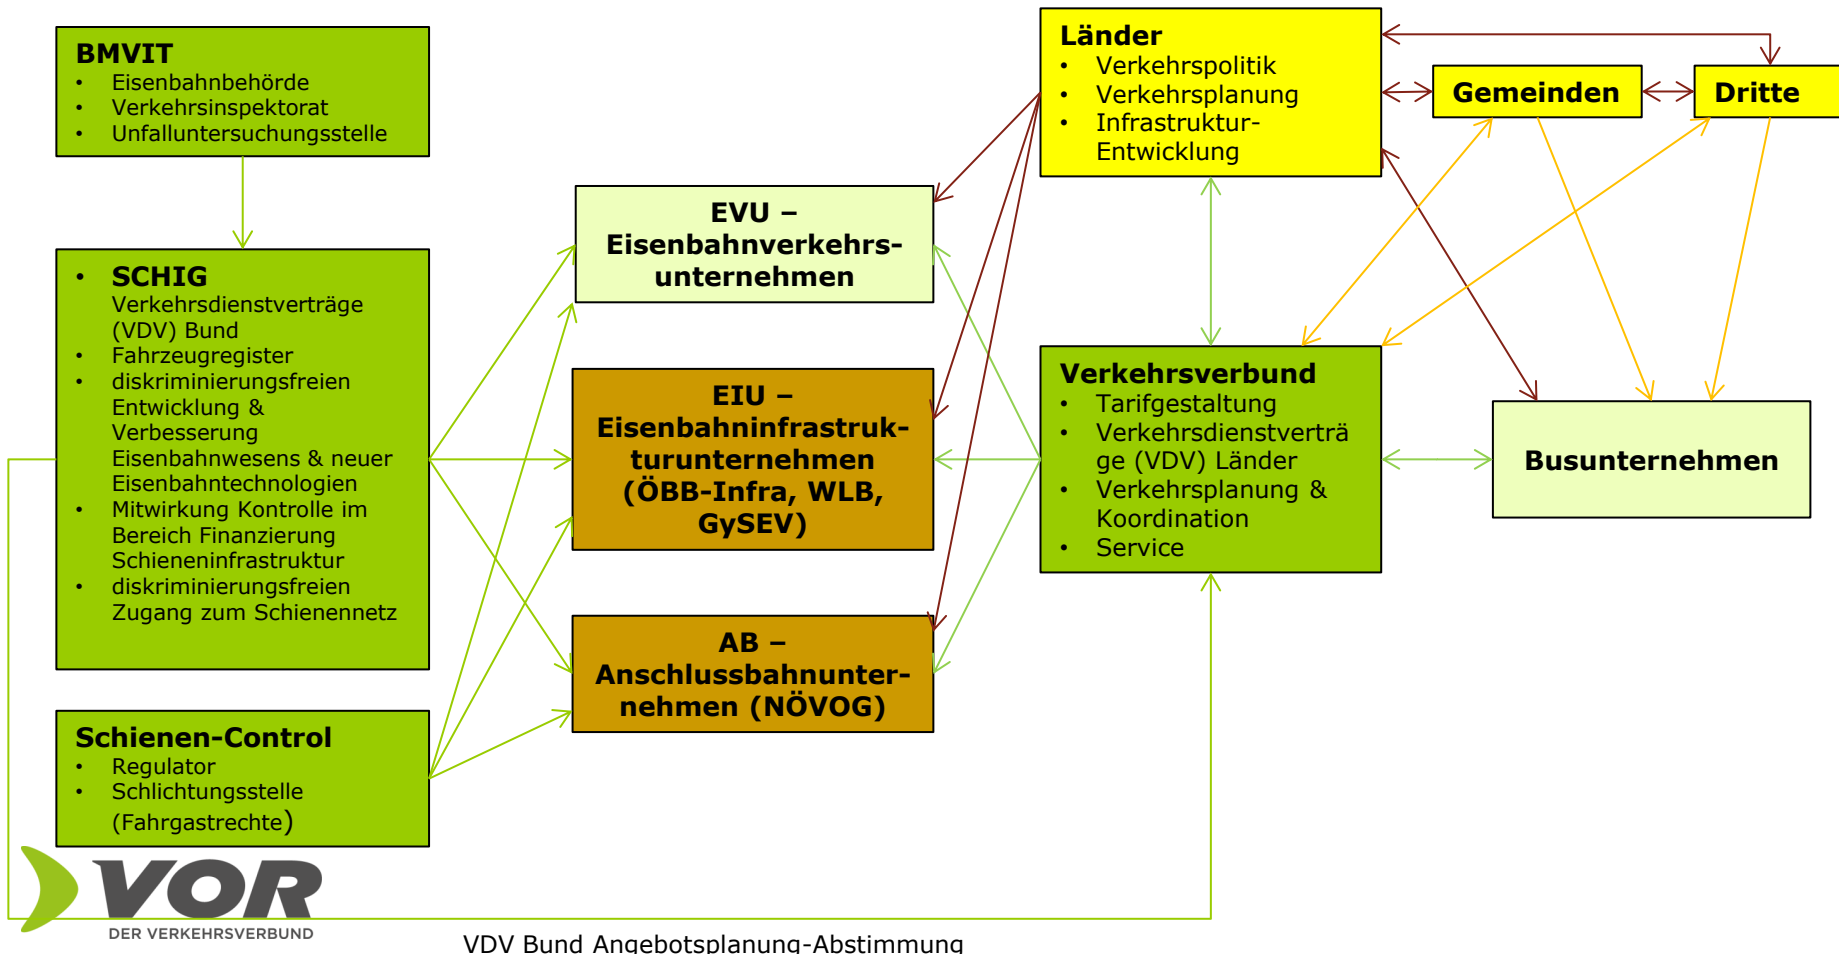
BMVIT
- Eisenbahnbehörde
- Verkehrsinspektorat
- Unfalluntersuchungsstelle

- SCHIG
Verkehrsdienstverträge (VDV) Bund
- Fahrzeugregister
- diskriminierungsfreien Entwicklung & Verbesserung Eisenbahnwesens & neuer Eisenbahntechnologien
- Mitwirkung Kontrolle im Bereich Finanzierung Schieneninfrastruktur
- diskriminierungsfreien Zugang zum Schienennetz

Schienen-Control
- Regulator
- Schlichtungsstelle (Fahrgastrechte)

EVU – Eisenbahnverkehrsunternehmen

EIU – Eisenbahninfrastrukturunternehmen (ÖBB-Infra, WLB, GySEV)

AB – Anschlussbahnunternehmen (NÖVOG)

Länder
- Verkehrspolitik
- Verkehrsplanung
- Infrastruktur-Entwicklung

Gemeinden

Dritte

Verkehrsverbund
- Tarifgestaltung
- Verkehrsdienstverträge (VDV) Länder
- Verkehrsplanung & Koordination
- Service

Busunternehmen

VOR
DER VERKEHRSVERBUND

VDV Bund Angebotsplanung-Abstimmung